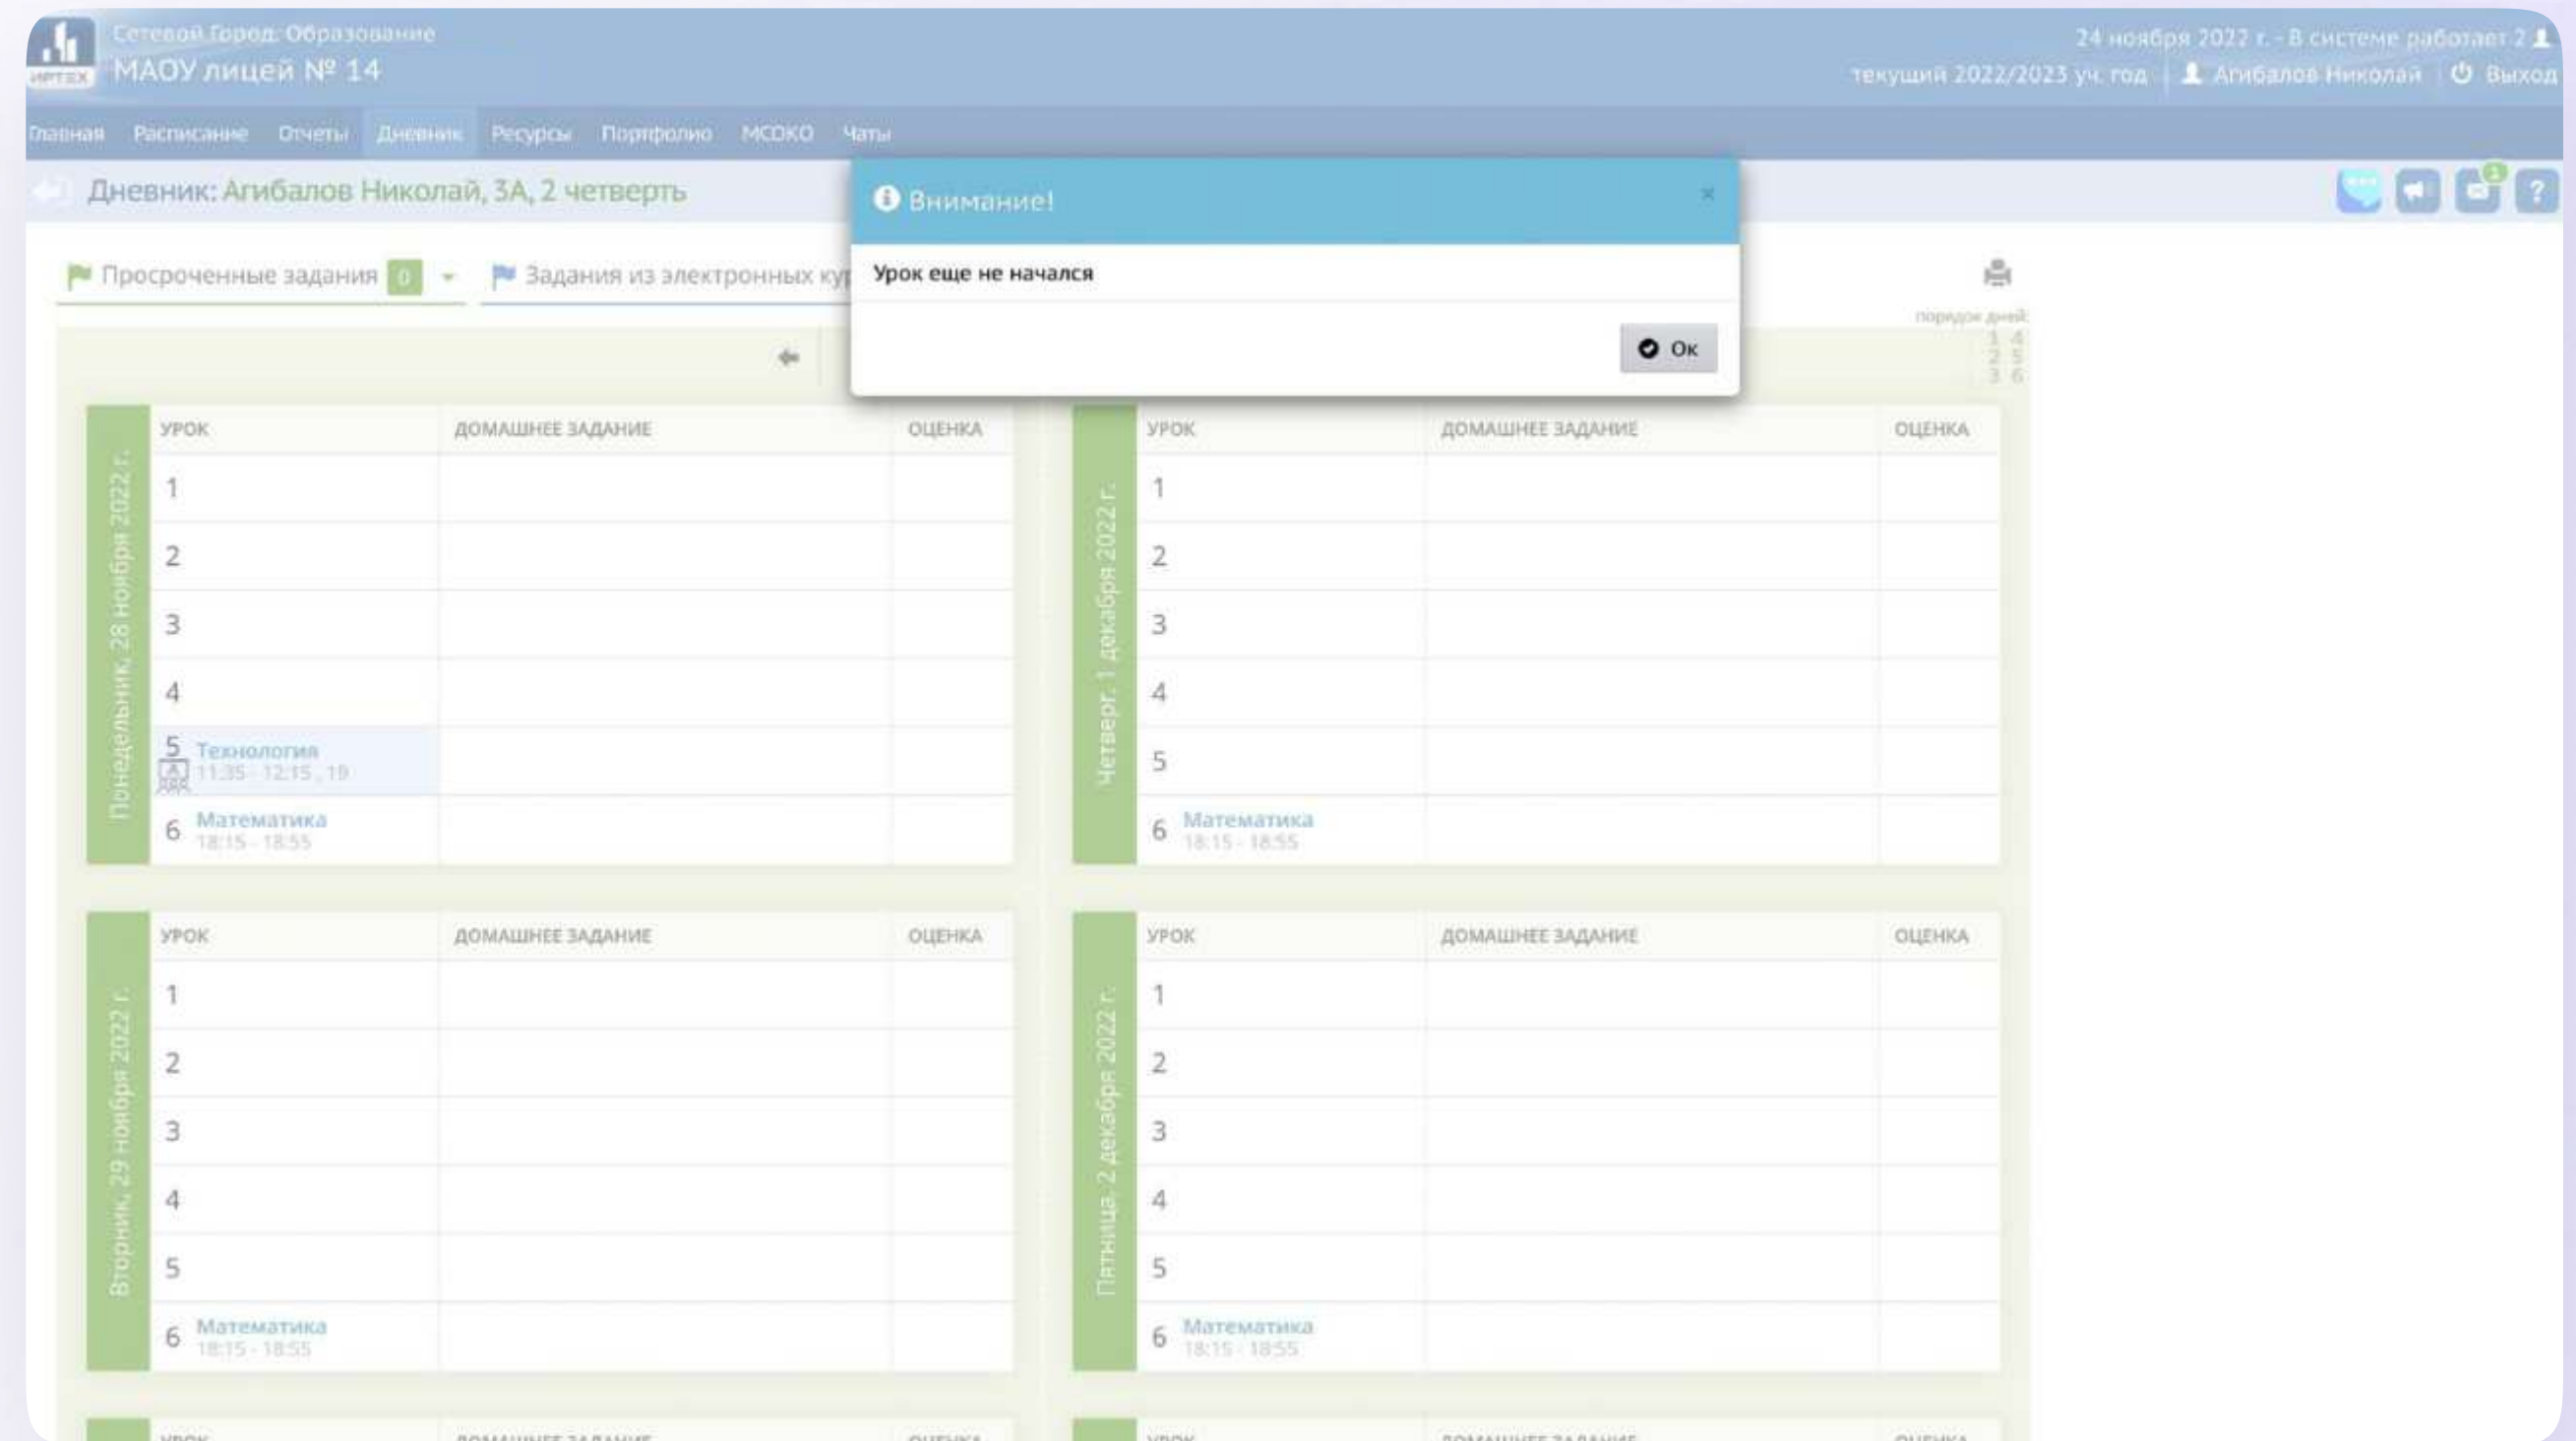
ИРТЕХ Сетевой Город. Образование
МАОУ лицей № 14

24 ноября 2022 г. - В системе работает 2
текущий 2022/2023 уч. год | Агибалов Николай | Выход

Главная Расписание Отчеты Дневник Ресурсы Портфолио МСОКО Чаты

Дневник: Агибалов Николай, 3А, 2 четверть

Просроченные задания 0 Задания из электронных ку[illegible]

Внимание!
Урок еще не начался
Ок

порядок дней:
1 4
2 5
3 6

Понедельник, 28 ноября 2022 г.

| УРОК | ДОМАШНЕЕ ЗАДАНИЕ | ОЦЕНКА |
|---|---|---|
| 1 | | |
| 2 | | |
| 3 | | |
| 4 | | |
| 5 Технология 11:35 - 12:15, 19 | | |
| 6 Математика 18:15 - 18:55 | | |

Четверг, 1 декабря 2022 г.

| УРОК | ДОМАШНЕЕ ЗАДАНИЕ | ОЦЕНКА |
|---|---|---|
| 1 | | |
| 2 | | |
| 3 | | |
| 4 | | |
| 5 | | |
| 6 Математика 18:15 - 18:55 | | |

Вторник, 29 ноября 2022 г.

| УРОК | ДОМАШНЕЕ ЗАДАНИЕ | ОЦЕНКА |
|---|---|---|
| 1 | | |
| 2 | | |
| 3 | | |
| 4 | | |
| 5 | | |
| 6 Математика 18:15 - 18:55 | | |

Пятница, 2 декабря 2022 г.

| УРОК | ДОМАШНЕЕ ЗАДАНИЕ | ОЦЕНКА |
|---|---|---|
| 1 | | |
| 2 | | |
| 3 | | |
| 4 | | |
| 5 | | |
| 6 Математика 18:15 - 18:55 | | |

УРОК ДОМАШНЕЕ ЗАДАНИЕ ОЦЕНКА
УРОК ДОМАШНЕЕ ЗАДАНИЕ ОЦЕНКА